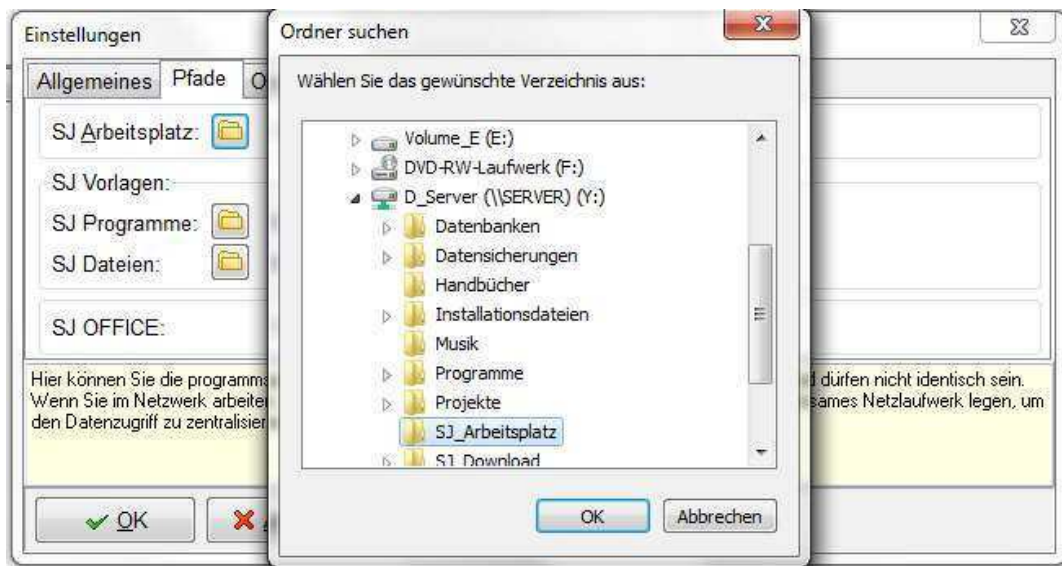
Einstellungen

Allgemeines Pfade O

SJ Arbeitsplatz:

SJ Vorlagen:

SJ Programme:

SJ Dateien:

SJ OFFICE:

Hier können Sie die programm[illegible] d dürfen nicht identisch sein. Wenn Sie im Netzwerk arbeite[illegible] sames Netzlaufwerk legen, um den Datenzugriff zu zentralisier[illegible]

OK

Ordner suchen

Wählen Sie das gewünschte Verzeichnis aus:

Volume_E (E:)
DVD-RW-Laufwerk (F:)
D_Server (\\SERVER) (Y:)
Datenbanken
Datensicherungen
Handbücher
Installationsdateien
Musik
Programme
Projekte
SJ_Arbeitsplatz
SJ_Download

OK Abbrechen